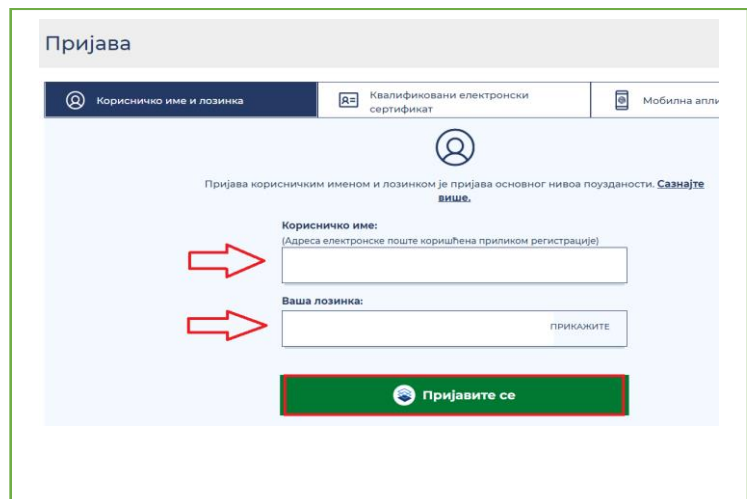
Пријава

Корисничко име и лозинка | Квалификовани електронски сертификат | Мобилна апли

Пријава корисничким именом и лозинком је пријава основног нивоа поузданости. Сазнајте више.

Корисничко име:
(Адреса електронске поште коришћена приликом регистрације)

Ваша лозинка:
ПРИКАЖИТЕ

Пријавите се